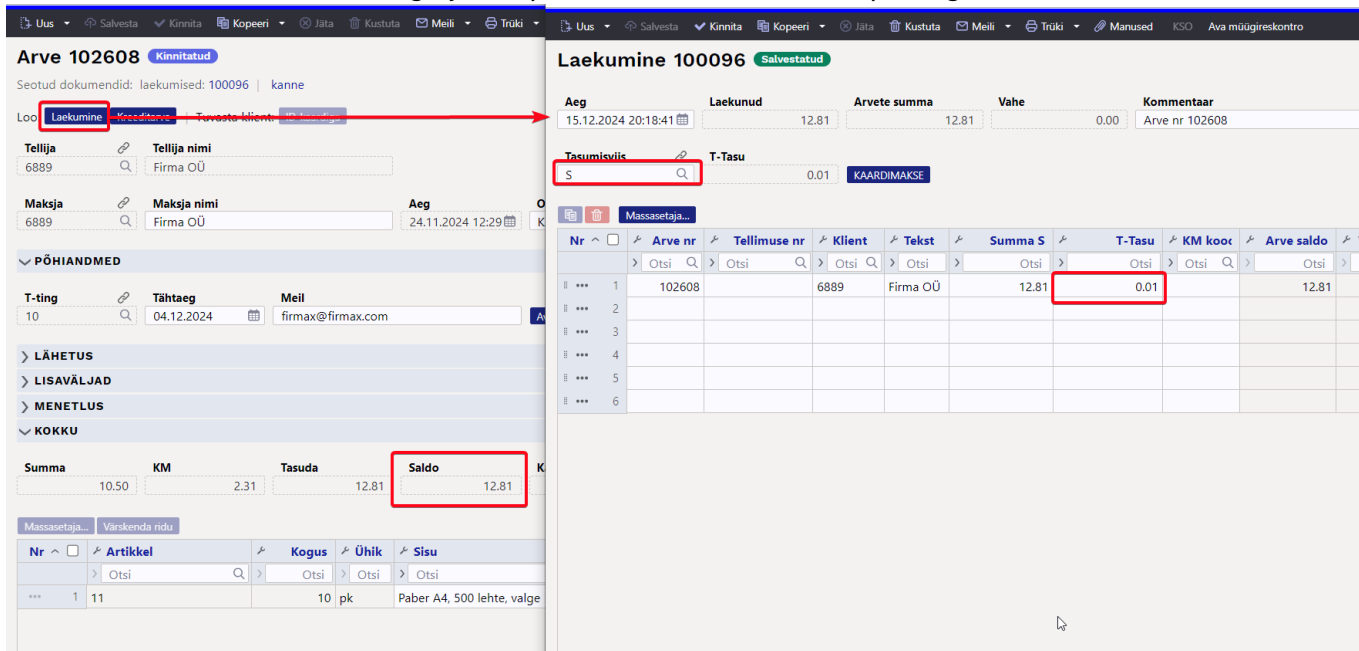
Uus Salvesta Kinnita Kopeeri Jäta Kustuta Meili Trüki

Arve 102608 Kinnitatud

Seotud dokumendid: laekumised: 100096 | kanne

Loo Laekumine Kreeditarve | Tuvasta klient: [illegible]

Tellija 6889
Tellija nimi Firma OÜ

Maksja 6889
Maksja nimi Firma OÜ
Aeg 24.11.2024 12:29

PÕHIANDMED

T-ting 10
Tähtaeg 04.12.2024
Meil firmax@firmax.com

LÄHETUS
LISAVÄLJAD
MENETLUS
KOKKU

| Summa | KM | Tasuda | Saldo |
|---|---|---|---|
| 10.50 | 2.31 | 12.81 | 12.81 |

Massasetaja... Värskenda ridu

| Nr | Artikkel | Kogus | Ühik | Sisu |
|---|---|---|---|---|
| | Otsi | Otsi | Otsi | Otsi |
| 1 | 11 | 10 | pk | Paber A4, 500 lehte, valge |

Uus Salvesta Kinnita Kopeeri Jäta Kustuta Meili Trüki Manused KSO Ava müügireskontro

Laekumine 100096 Salvestatud

| Aeg | Laekunud | Arvete summa | Vahe | Kommentaar |
|---|---|---|---|---|
| 15.12.2024 20:18:41 | 12.81 | 12.81 | 0.00 | Arve nr 102608 |

Tasumisviis S
T-Tasu 0.01
KAARDIMAKSE

Massasetaja...

| Nr | Arve nr | Tellimuse nr | Klient | Tekst | Summa S | T-Tasu | KM kood | Arve saldo |
|---|---|---|---|---|---|---|---|---|
| | Otsi | Otsi | Otsi | Otsi | Otsi | Otsi | Otsi | Otsi |
| 1 | 102608 | | 6889 | Firma OÜ | 12.81 | 0.01 | | 12.81 |
| 2 | | | | | | | | |
| 3 | | | | | | | | |
| 4 | | | | | | | | |
| 5 | | | | | | | | |
| 6 | | | | | | | | |